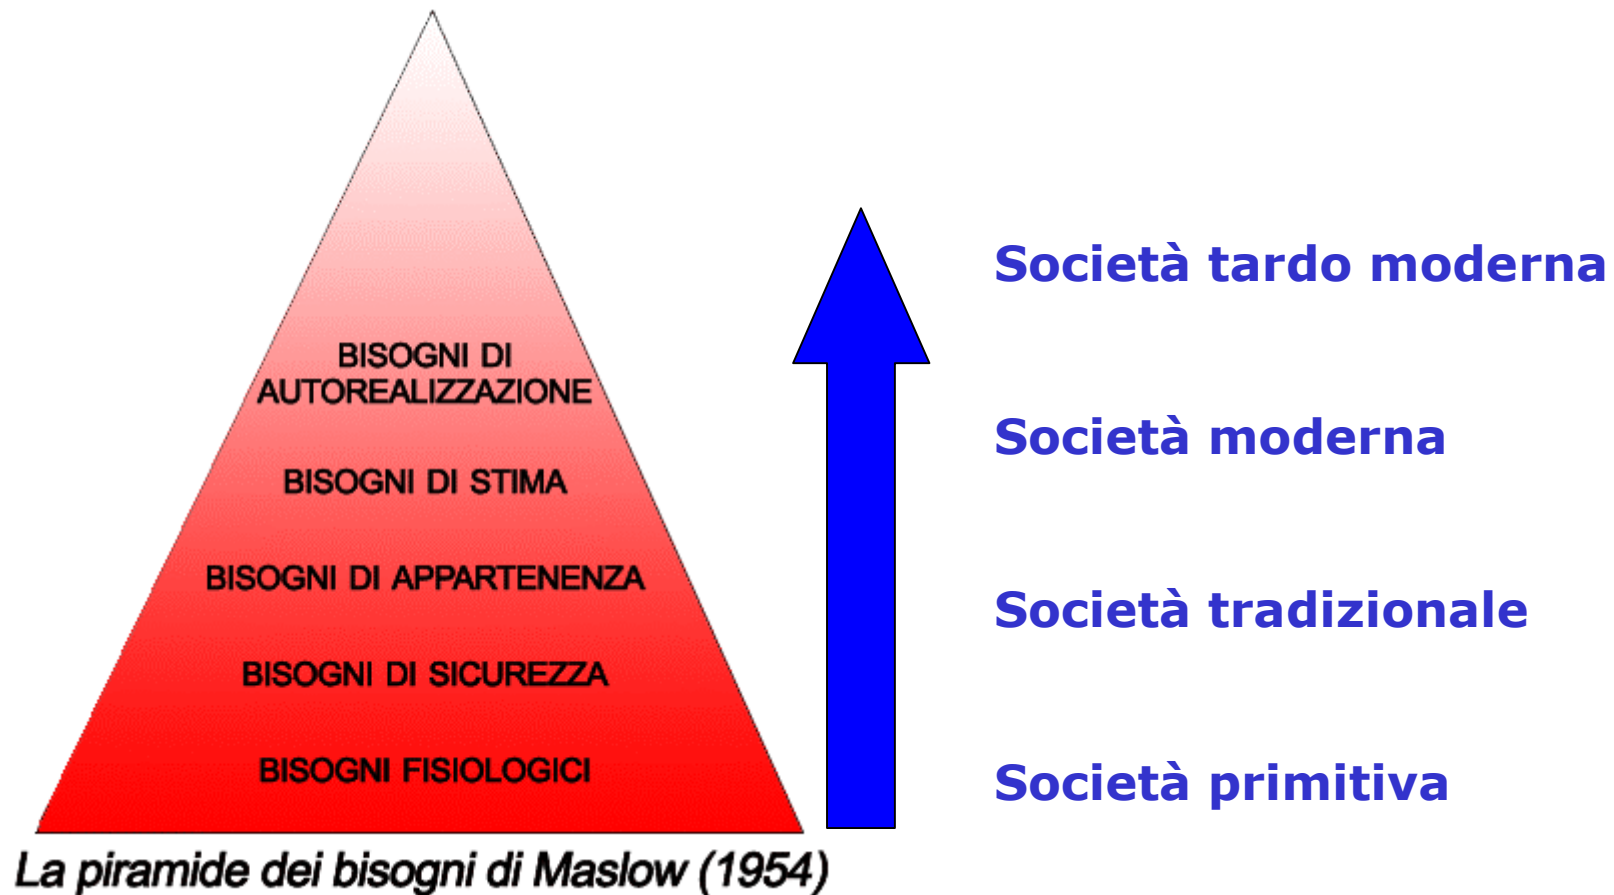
BISOGNI DI AUTOREALIZZAZIONE

BISOGNI DI STIMA

BISOGNI DI APPARTENENZA

BISOGNI DI SICUREZZA

BISOGNI FISIOLOGICI

La piramide dei bisogni di Maslow (1954)

Società tardo moderna

Società moderna

Società tradizionale

Società primitiva